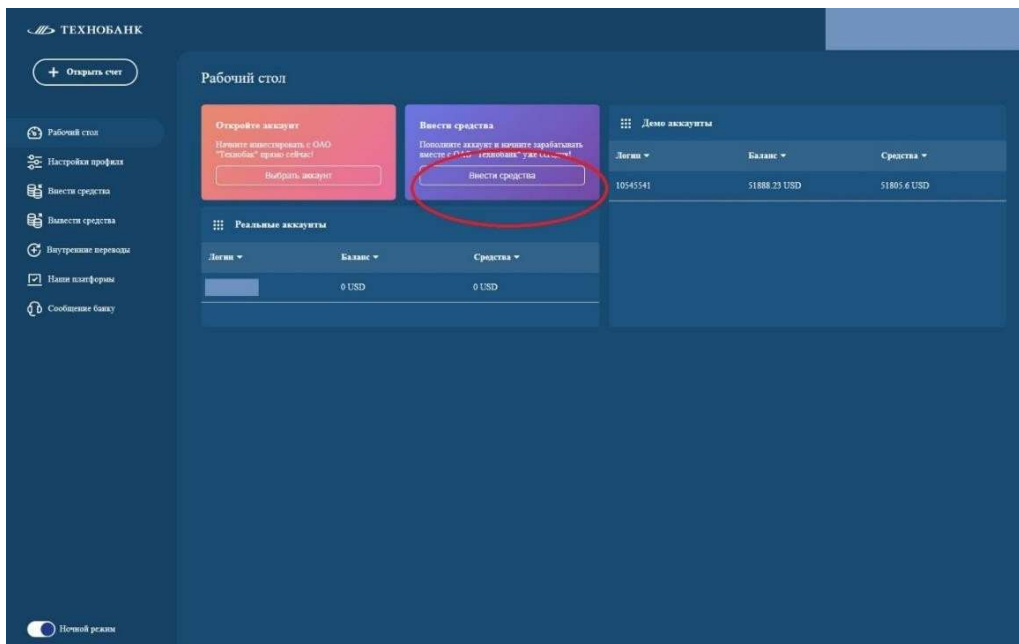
ТЕХНОБАНК

+ Открыть счет

Рабочий стол
Настройки профиля
Внести средства
Вывести средства
Внутренние переводы
Наши платформы
Сообщение банку

Рабочий стол

Откройте аккаунт
Начните инвестировать с ОАО "Технобанк" прямо сейчас!
Выбрать аккаунт

Внести средства
Пополните аккаунт и начните зарабатывать вместе с ОАО "Технобанк" уже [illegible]
Внести средства

Реальные аккаунты

| Логин ▾ | Баланс ▾ | Средства ▾ |
|---|---|---|
| | 0 USD | 0 USD |

Демо аккаунты

| Логин ▾ | Баланс ▾ | Средства ▾ |
|---|---|---|
| 10545541 | 51888.23 USD | 51805.6 USD |

Ночной режим